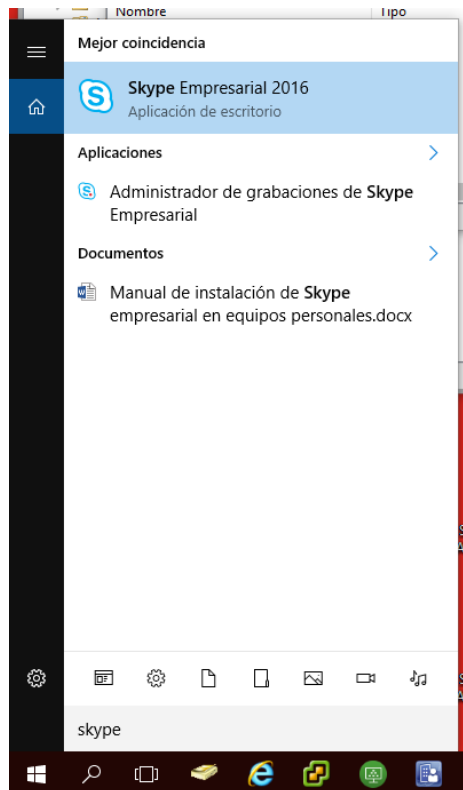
Nombre

Tipo

Mejor coincidencia

Skype Empresarial 2016

Aplicación de escritorio

Aplicaciones

Administrador de grabaciones de Skype Empresarial

Documentos

Manual de instalación de Skype empresarial en equipos personales.docx

skype